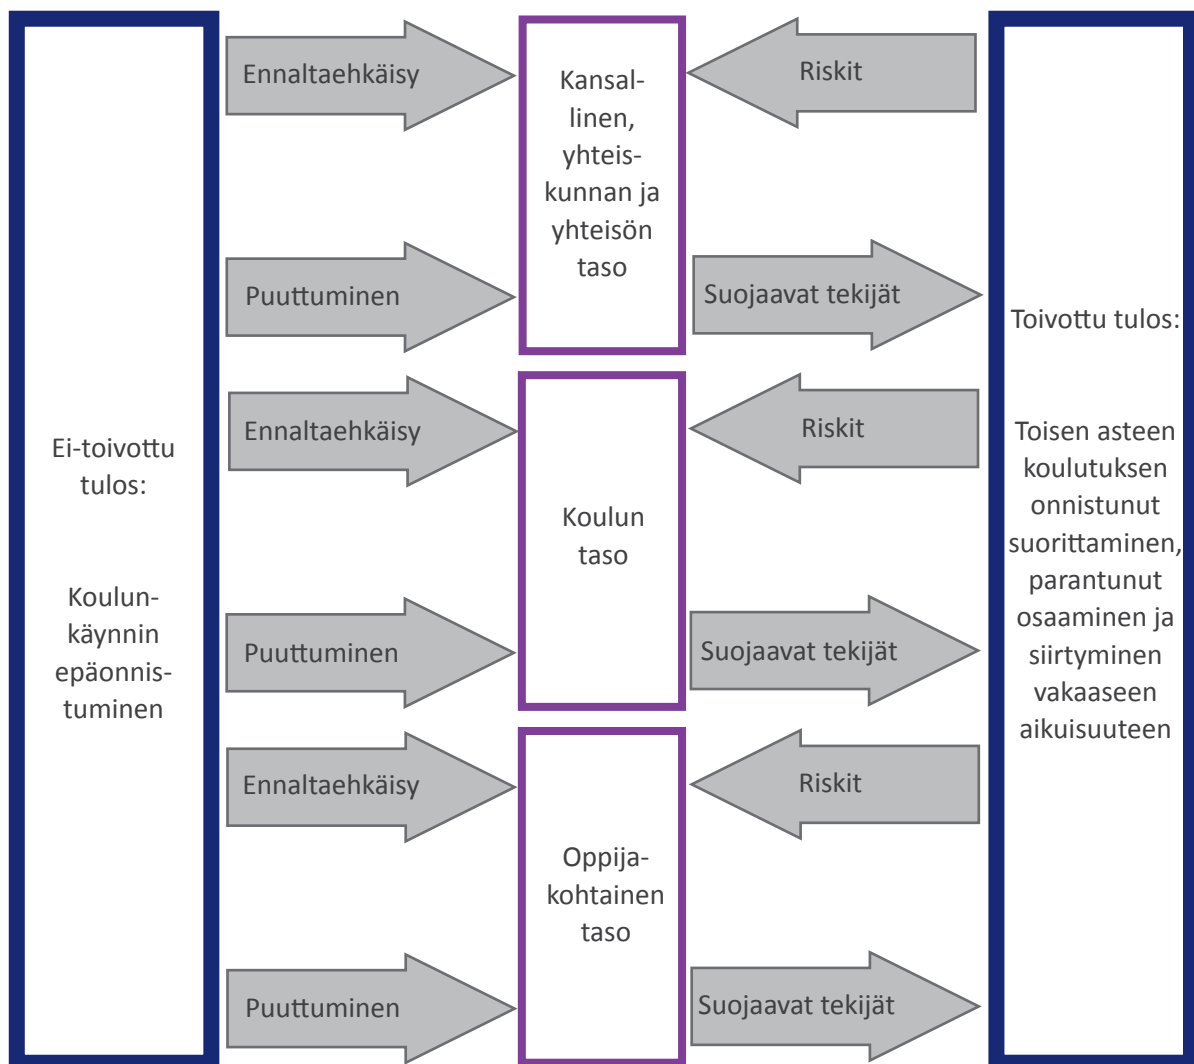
Ei-toivottu tulos:

Koulunkäynnin epäonnistuminen

Ennaltaehkäisy

Puuttuminen

Kansallinen, yhteiskunnan ja yhteisön taso

Riskit

Suojaavat tekijät

Ennaltaehkäisy

Puuttuminen

Koulun taso

Riskit

Suojaavat tekijät

Ennaltaehkäisy

Puuttuminen

Oppijakohtainen taso

Riskit

Suojaavat tekijät

Toivottu tulos:

Toisen asteen koulutuksen onnistunut suorittaminen, parantunut osaaminen ja siirtyminen vakaaseen aikuisuuteen